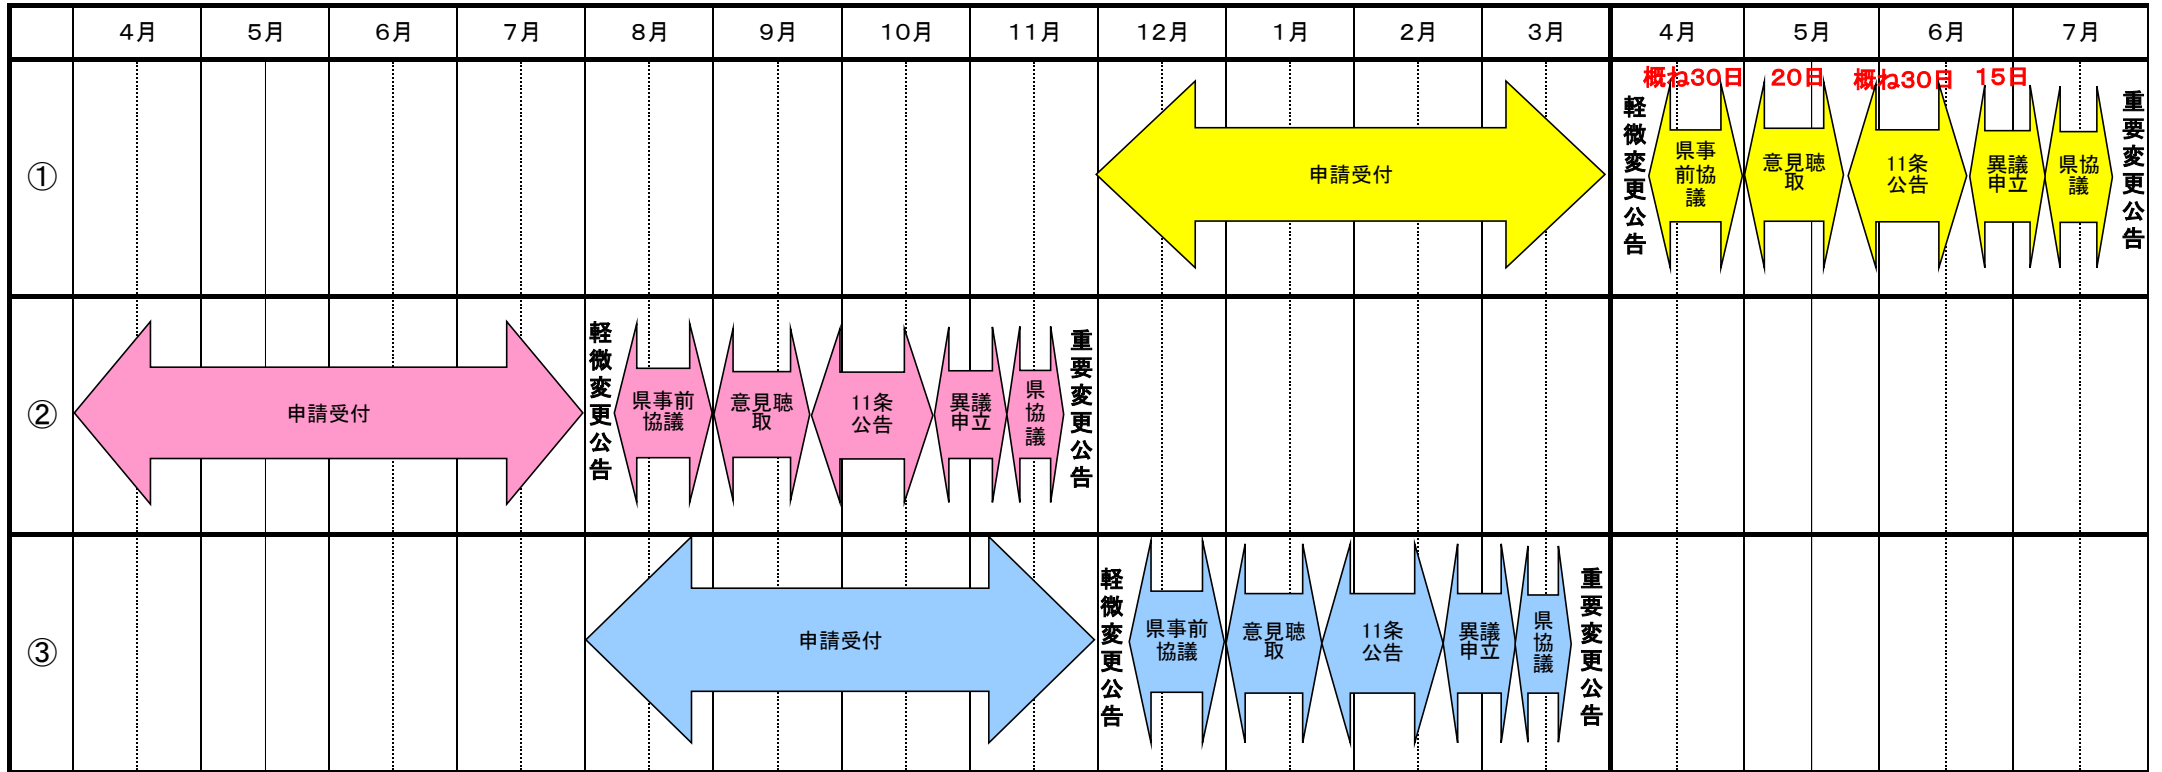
|  | 4月 | 5月 | 6月 | 7月 | 8月 | 9月 | 10月 | 11月 | 12月 | 1月 | 2月 | 3月 | 4月 | 5月 | 6月 | 7月 |
|---|---|---|---|---|---|---|---|---|---|---|---|---|---|---|---|---|
| ① | | | | | | | | | 申請受付 | | | | 概ね30日 軽微変更公告 県事前協議 | 20日 意見聴取 | 概ね30日 11条公告 | 15日 異議申立 県協議 重要変更公告 |
| ② | 申請受付 | | | | 軽微変更公告 県事前協議 | 意見聴取 | 11条公告 | 異議申立 県協議 重要変更公告 | | | | | | | | |
| ③ | | | | | 申請受付 | | | | 軽微変更公告 県事前協議 | 意見聴取 | 11条公告 | 異議申立 県協議 重要変更公告 | | | | |